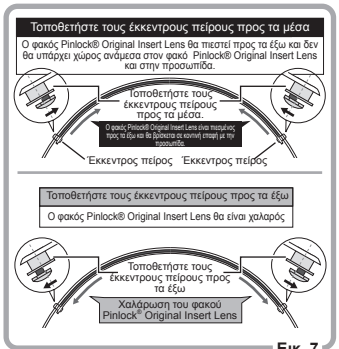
Τοποθετήστε τους έκκεντρους πείρους προς τα μέσα

Ο φακός Pinlock® Original Insert Lens θα πιεστεί προς τα έξω και δεν θα υπάρχει χώρος ανάμεσα στον φακό Pinlock® Original Insert Lens και στην προσωπίδα.

Τοποθετήστε τους έκκεντρους πείρους προς τα μέσα.

Ο φακός Pinlock® Original Insert Lens είναι πιεσμένος προς τα έξω και θα βρίσκεται σε κοντινή επαφή με την προσωπίδα.

Έκκεντρος πείρος

Έκκεντρος πείρος

Τοποθετήστε τους έκκεντρους πείρους προς τα έξω

Ο φακός Pinlock® Original Insert Lens θα είναι χαλαρός

Τοποθετήστε τους έκκεντρους πείρους προς τα έξω

Χαλάρωση του φακού Pinlock® Original Insert Lens

Εικ. 7